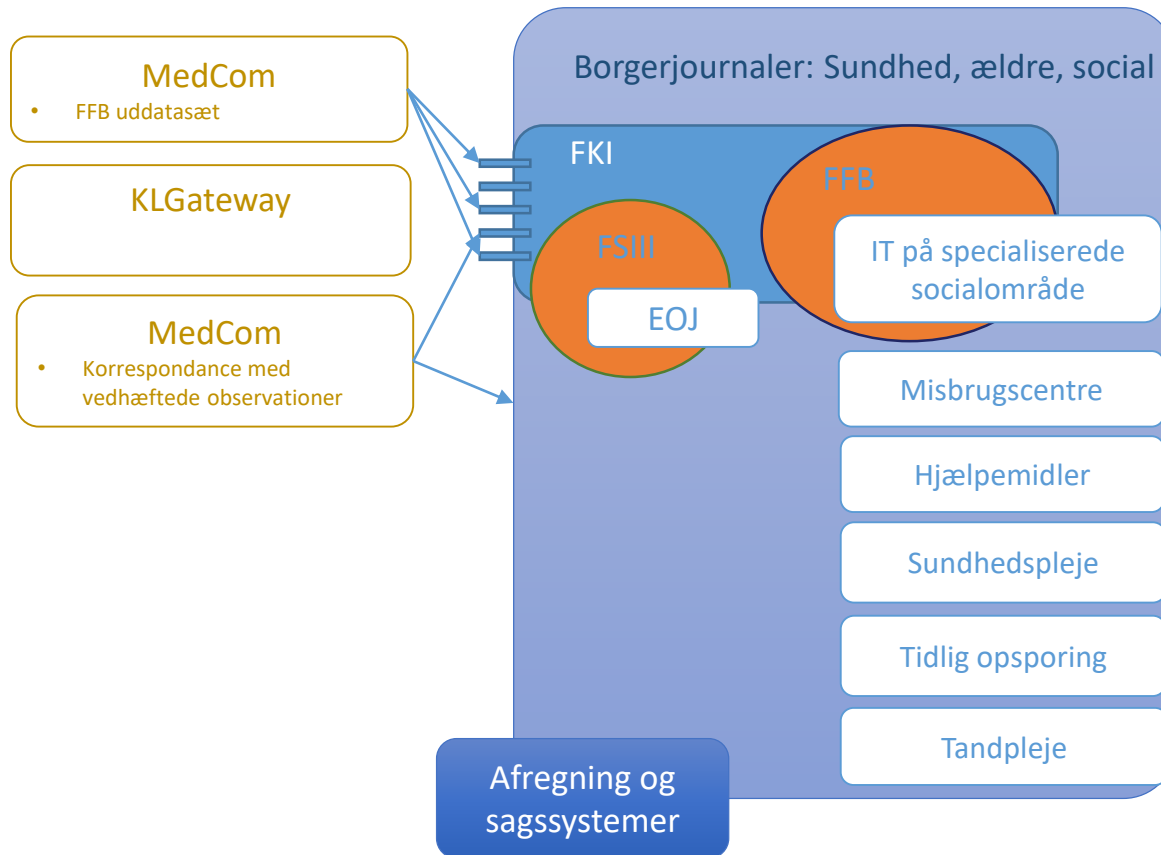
MedCom
• FFB uddatasæt

KLGateway

MedCom
• Korrespondance med vedhæftede observationer

Borgerjournaler: Sundhed, ældre, social

FKI

FFB

FSIII

EOJ

IT på specialiserede socialområde

Misbrugscentre

Hjælpemidler

Sundhedspleje

Tidlig opsporing

Tandpleje

Afregning og sagssystemer